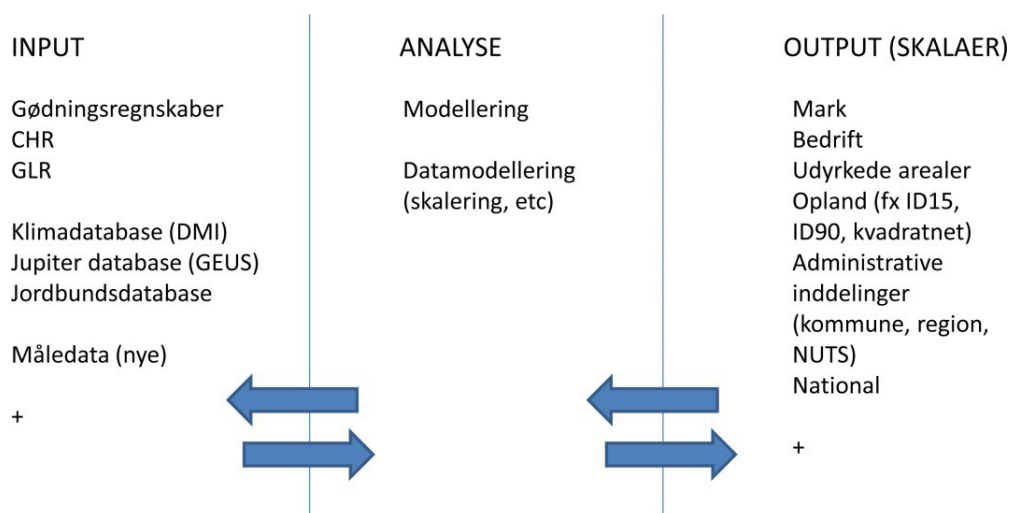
INPUT

Gødningsregnskaber
CHR
GLR

Klimadatabase (DMI)
Jupiter database (GEUS)
Jordbundsdatabase

Måledata (nye)

+

ANALYSE

Modellering

Datamodellering (skalering, etc)

OUTPUT (SKALAER)

Mark
Bedrift
Udyrkede arealer
Opland (fx ID15, ID90, kvadratnet)
Administrative inddelinger (kommune, region, NUTS)
National

+